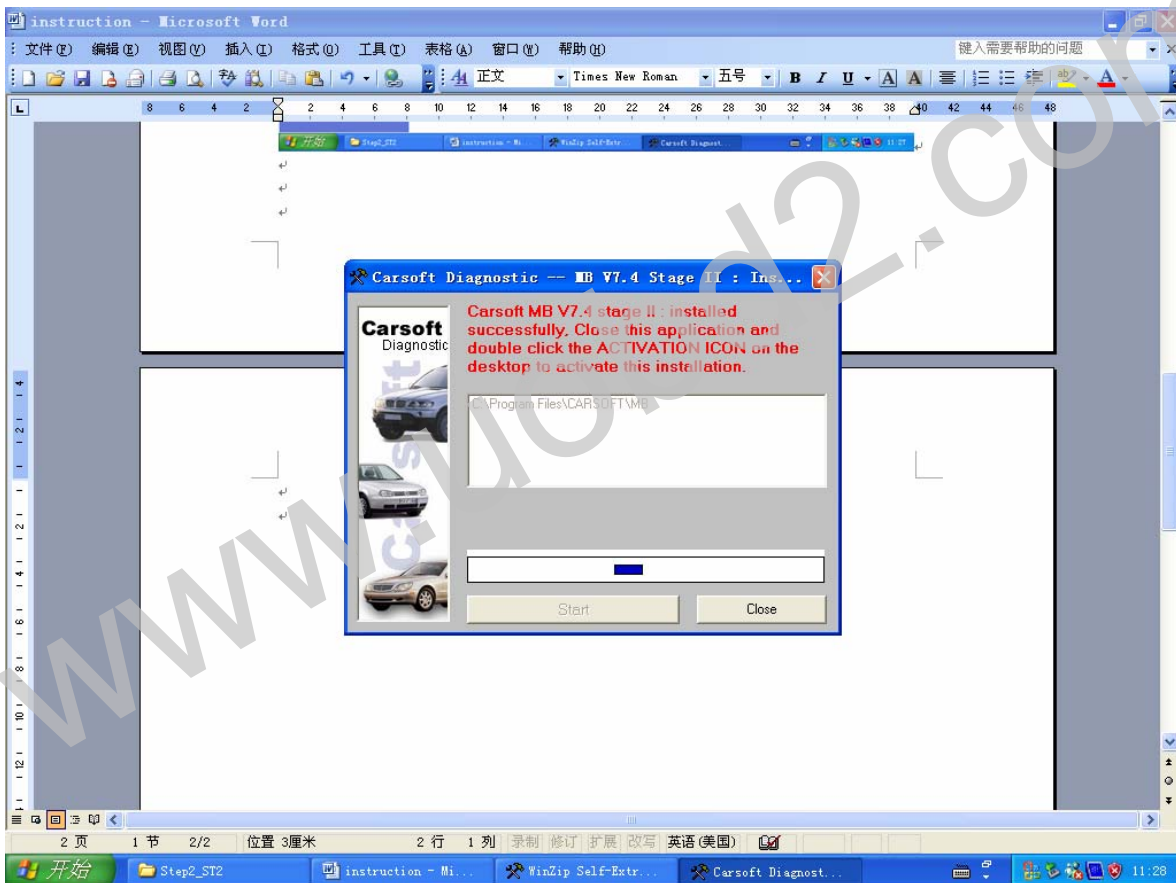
instruction - Microsoft Word

文件(F) 编辑(E) 视图(V) 插入(I) 格式(O) 工具(T) 表格(A) 窗口(W) 帮助(H)

键入需要帮助的问题

正文 Times New Roman 五号 B I U A A

8 6 4 2 2 4 6 8 10 12 14 16 18 20 22 24 26 28 30 32 34 36 38 40 42 44 46 48

开始 Step2_ST2 instruction - Mi... WinZip Self-Extr... Carsoft Diagnost... 11:27

Carsoft Diagnostic -- MB V7.4 Stage II : Ins...

Carsoft Diagnostic

Carsoft MB V7.4 stage II : installed successfully, Close this application and double click the ACTIVATION ICON on the desktop to activate this installation.

C:\Program Files\CARSOFT\MB

Start

Close

www.obd2.com

2 页 1 节 2/2 位置 3厘米 2 行 1 列 录制 修订 扩展 改写 英语(美国)

开始 Step2_ST2 instruction - Mi... WinZip Self-Extr... Carsoft Diagnost... 11:28